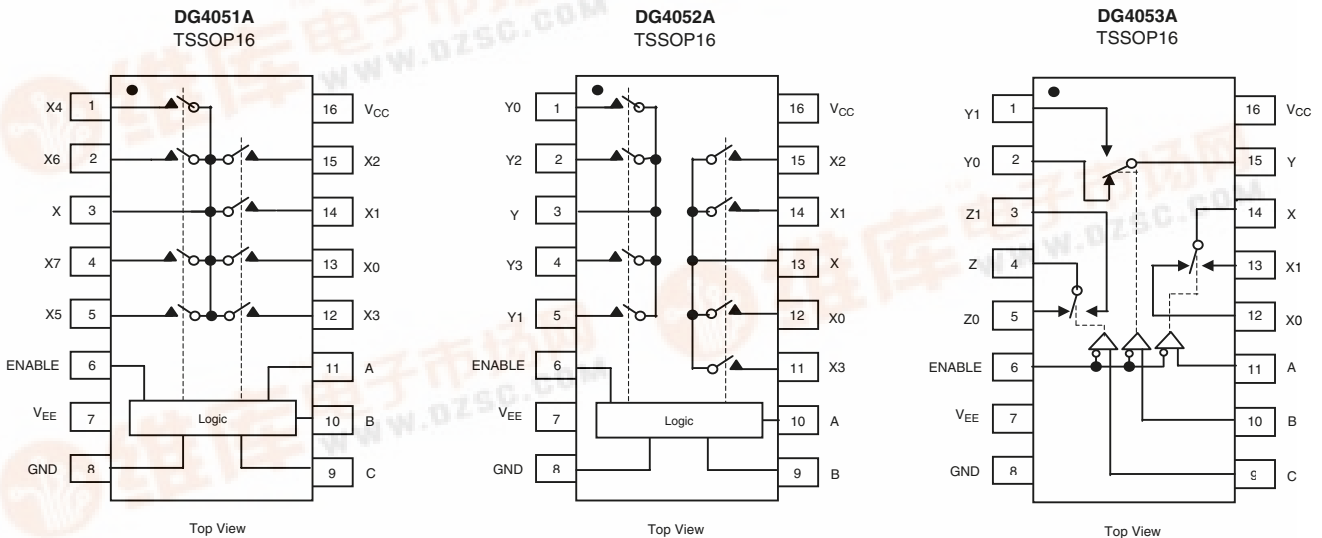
DG4051A
TSSOP16

X4 1
X6 2
X 3
X7 4
X5 5
ENABLE 6
$V_{EE}$ 7
GND 8

16 $V_{CC}$
15 X2
14 X1
13 X0
12 X3
11 A
10 B
9 C

Logic

Top View

DG4052A
TSSOP16

Y0 1
Y2 2
Y 3
Y3 4
Y1 5
ENABLE 6
$V_{EE}$ 7
GND 8

16 $V_{CC}$
15 X2
14 X1
13 X
12 X0
11 X3
10 A
9 B

Logic

Top View

DG4053A
TSSOP16

Y1 1
Y0 2
Z1 3
Z 4
Z0 5
ENABLE 6
$V_{EE}$ 7
GND 8

16 $V_{CC}$
15 Y
14 X
13 X1
12 X0
11 A
10 B
9 C

Top View

www.dzsc.com